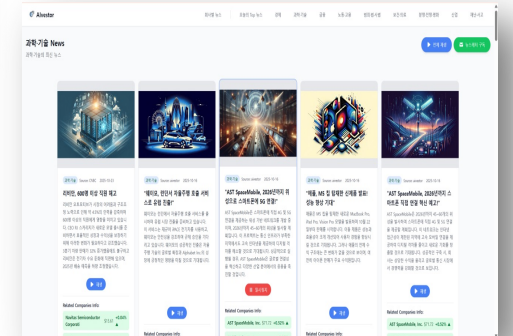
Aivestor

과학·기술 News

과학·기술 혁신 뉴스

과학·기술

리비안, 600개 이상 직원 해고

과학·기술

"웨이모, 완전자 자율주행 호출 서비스로 공장 진출!"

과학·기술

"AST SpaceMobile, 2026년까지 위성으로 스마트폰에 5G 연결!"

과학·기술

"애플, M5 칩 탑재한 신제품 발표! 성능 향상 기대!"

과학·기술

"AST SpaceMobile, 2026년까지 스마트폰 직접 연결 혁신 목고!"

Related Companies Info

Nuclear Semiconductor Corporat

AST SpaceMobile, Inc.

AST SpaceMobile, Inc.